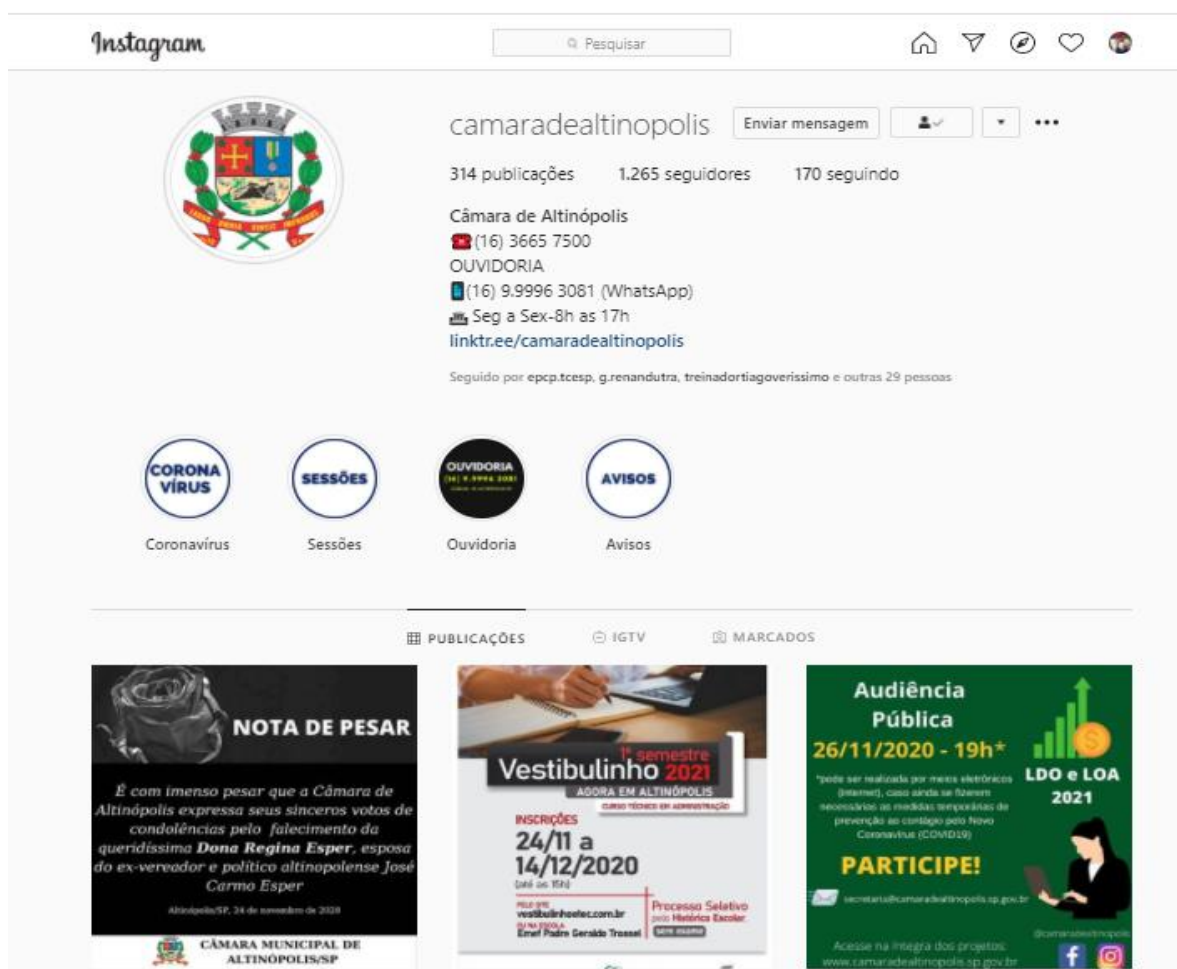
Instagram

Pesquisar

camaradealtinopolis Enviar mensagem

314 publicações 1.265 seguidores 170 seguindo

Câmara de Altinópolis
(16) 3665 7500
OUVIDORIA
(16) 9.9996 3081 (WhatsApp)
Seg a Sex-8h as 17h
linktr.ee/camaradealtinopolis

Seguido por epcp.tcesp, g.renandutra, treinadortiagoverissimo e outras 29 pessoas

CORONA VÍRUS
Coronavírus

SESSÕES
Sessões

OUVIDORIA (16) 9.9996 3081
Ouvidoria

AVISOS
Avisos

PUBLICAÇÕES IGTV MARCADOS

NOTA DE PESAR

É com imenso pesar que a Câmara de Altinópolis expressa seus sinceros votos de condolências pelo falecimento da queridíssima Dona Regina Esper, esposa do ex-vereador e político altinopolense José Carmo Esper

Altinópolis/SP, 24 de novembro de 2020

CÂMARA MUNICIPAL DE ALTINÓPOLIS/SP

1° semestre
Vestibulinho 2021
AGORA EM ALTINÓPOLIS
CURSO TÉCNICO EM ADMINISTRAÇÃO
INSCRIÇÕES
24/11 a 14/12/2020
(até as 15h)
PELO SITE vestibulinhoetec.com.br
OU NA ESCOLA Emef Padre Geraldo Trassel
Processo Seletivo pelo Histórico Escolar

Audiência Pública
26/11/2020 - 19h*
*pode ser realizada por meios eletrônicos (internet), caso ainda se fizerem necessárias as medidas temporárias de prevenção ao contágio pelo Novo Coronavírus (COVID19)
LDO e LOA 2021
PARTICIPE!
secretaria@camaradealtinopolis.sp.gov.br
Acesse na íntegra dos projetos: www.camaradealtinopolis.sp.gov.br
@camaradealtinopolis